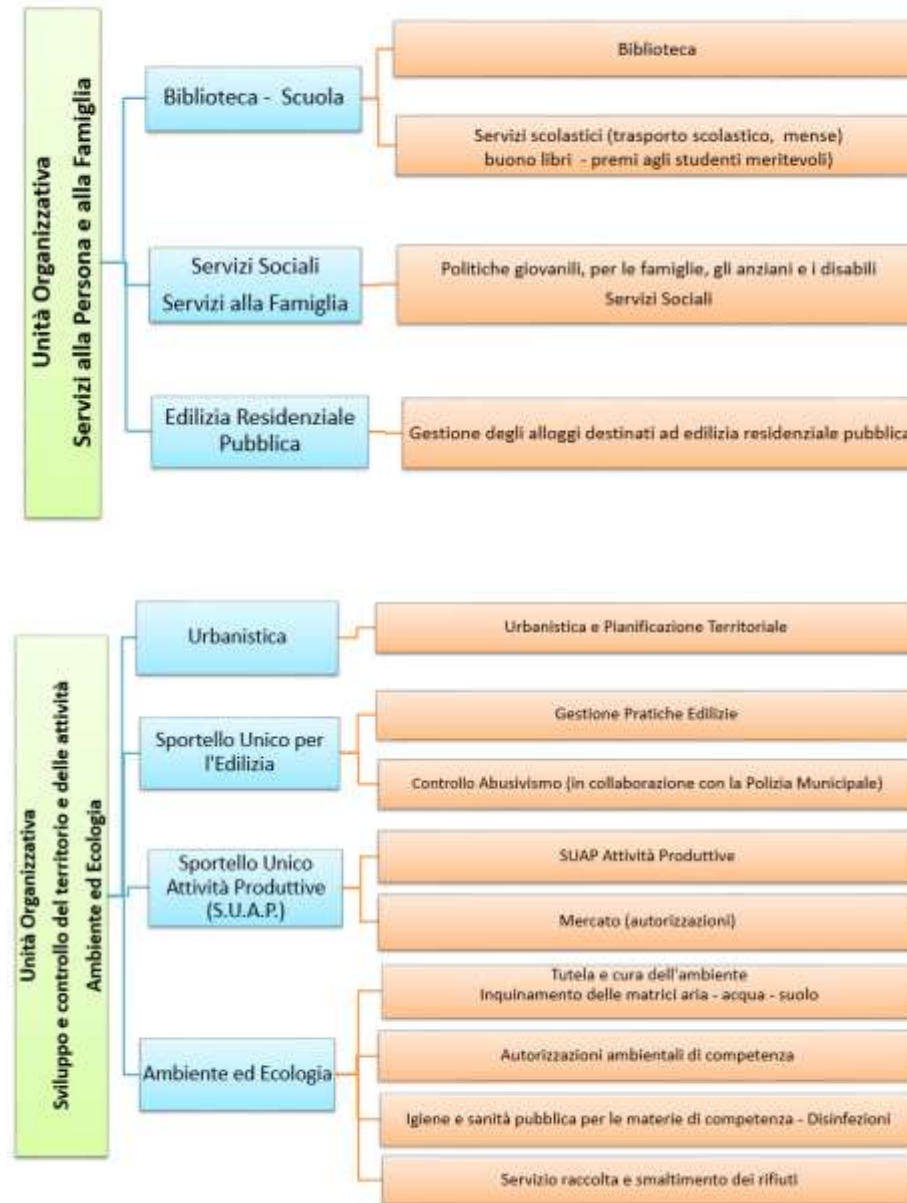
Unità Organizzativa
Servizi alla Persona e alla Famiglia

Biblioteca - Scuola

Biblioteca

Servizi scolastici (trasporto scolastico, mense) buono libri - premi agli studenti meritevoli)

Servizi Sociali
Servizi alla Famiglia

Politiche giovanili, per le famiglie, gli anziani e i disabili
Servizi Sociali

Edilizia Residenziale Pubblica

Gestione degli alloggi destinati ad edilizia residenziale pubblica

Unità Organizzativa
Sviluppo e controllo del territorio e delle attività
Ambiente ed Ecologia

Urbanistica

Urbanistica e Pianificazione Territoriale

Sportello Unico per l'Edilizia

Gestione Pratiche Edilizie

Controllo Abusivismo (in collaborazione con la Polizia Municipale)

Sportello Unico Attività Produttive (S.U.A.P.)

SUAP Attività Produttive

Mercato (autorizzazioni)

Ambiente ed Ecologia

Tutela e cura dell'ambiente
Inquinamento delle matrici aria - acqua - suolo

Autorizzazioni ambientali di competenza

Igiene e sanità pubblica per le materie di competenza - Disinfezioni

Servizio raccolta e smaltimento dei rifiuti